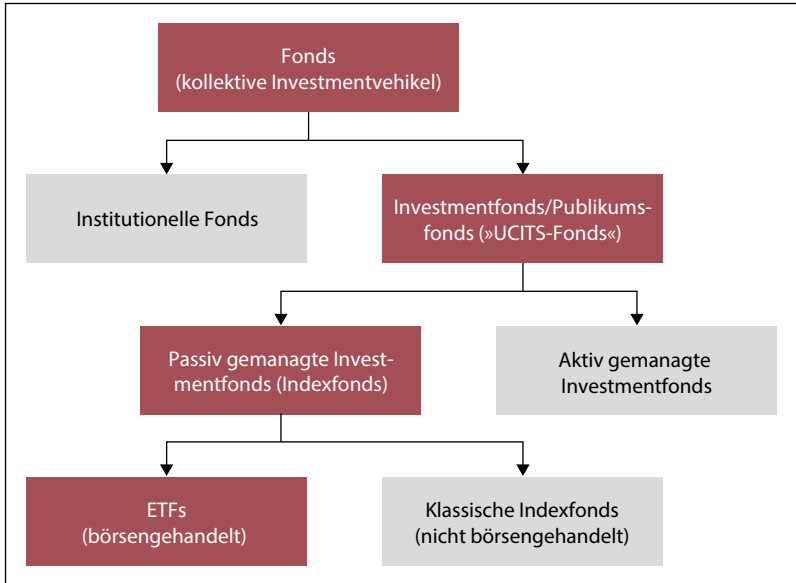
Fonds
(kollektive Investmentvehikel)

Institutionelle Fonds

Investmentfonds/Publikumsfonds (»UCITS-Fonds«)

Passiv gemanagte Investmentfonds (Indexfonds)

Aktiv gemanagte Investmentfonds

ETFs
(börsengehandelt)

Klassische Indexfonds
(nicht börsengehandelt)